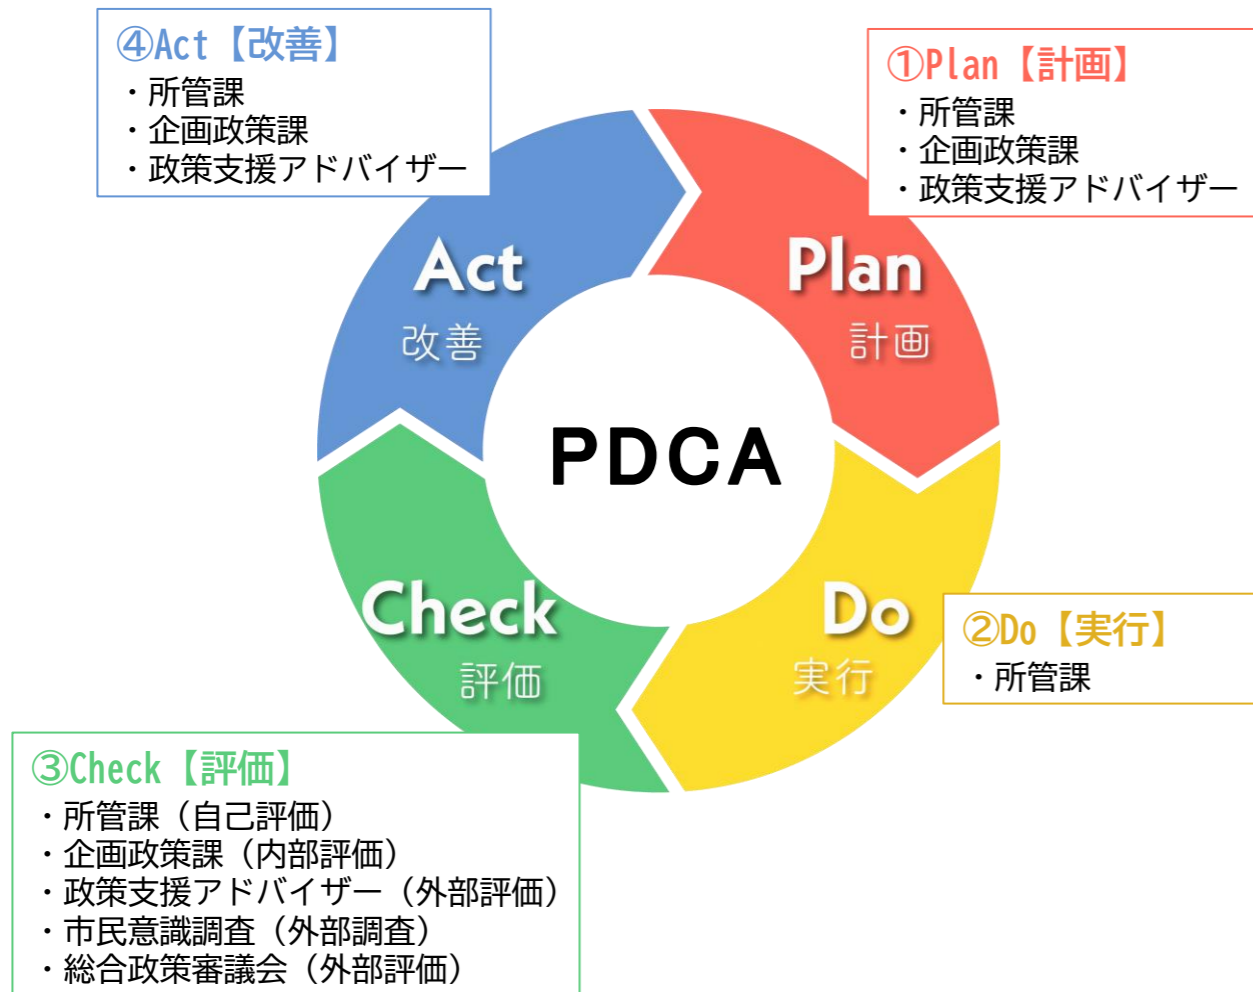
④Act【改善】
・所管課
・企画政策課
・政策支援アドバイザー

①Plan【計画】
・所管課
・企画政策課
・政策支援アドバイザー

Act
改善

Plan
計画

PDCA

Check
評価

Do
実行

②Do【実行】
・所管課

③Check【評価】
・所管課（自己評価）
・企画政策課（内部評価）
・政策支援アドバイザー（外部評価）
・市民意識調査（外部調査）
・総合政策審議会（外部評価）